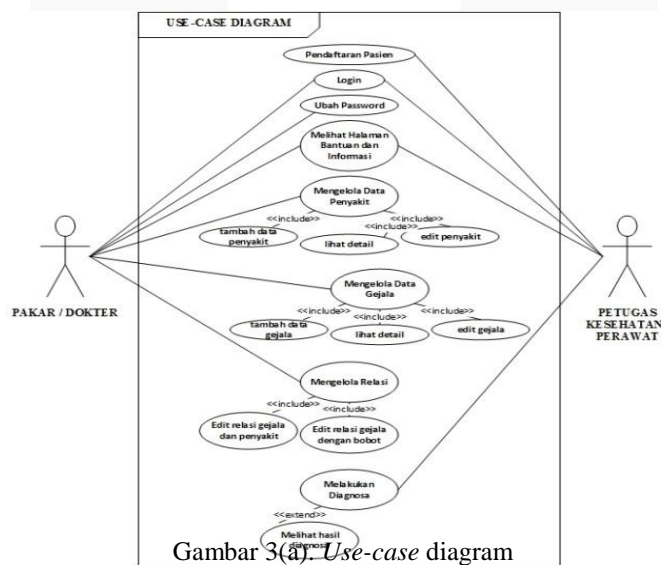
USE-CASE DIAGRAM

Pendaftaran Pasien

Login

Ubah Password

Melihat Halaman Bantuan dan Informasi

Mengelola Data Penyakit

<<include>>

<<include>>

<<include>>

tambah data penyakit

lihat detail

edit penyakit

PAKAR / DOKTER

PETUGAS KESEHATAN / PERAWAT

Mengelola Data Gejala

<<include>>

<<include>>

<<include>>

tambah data gejala

lihat detail

edit gejala

Mengelola Relasi

<<include>>

<<include>>

Edit relasi gejala dan penyakit

Edit relasi gejala dengan bobot

Melakukan Diagnosa

<<extend>>

Melihat hasil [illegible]

Gambar 3(a). *Use-case* diagram